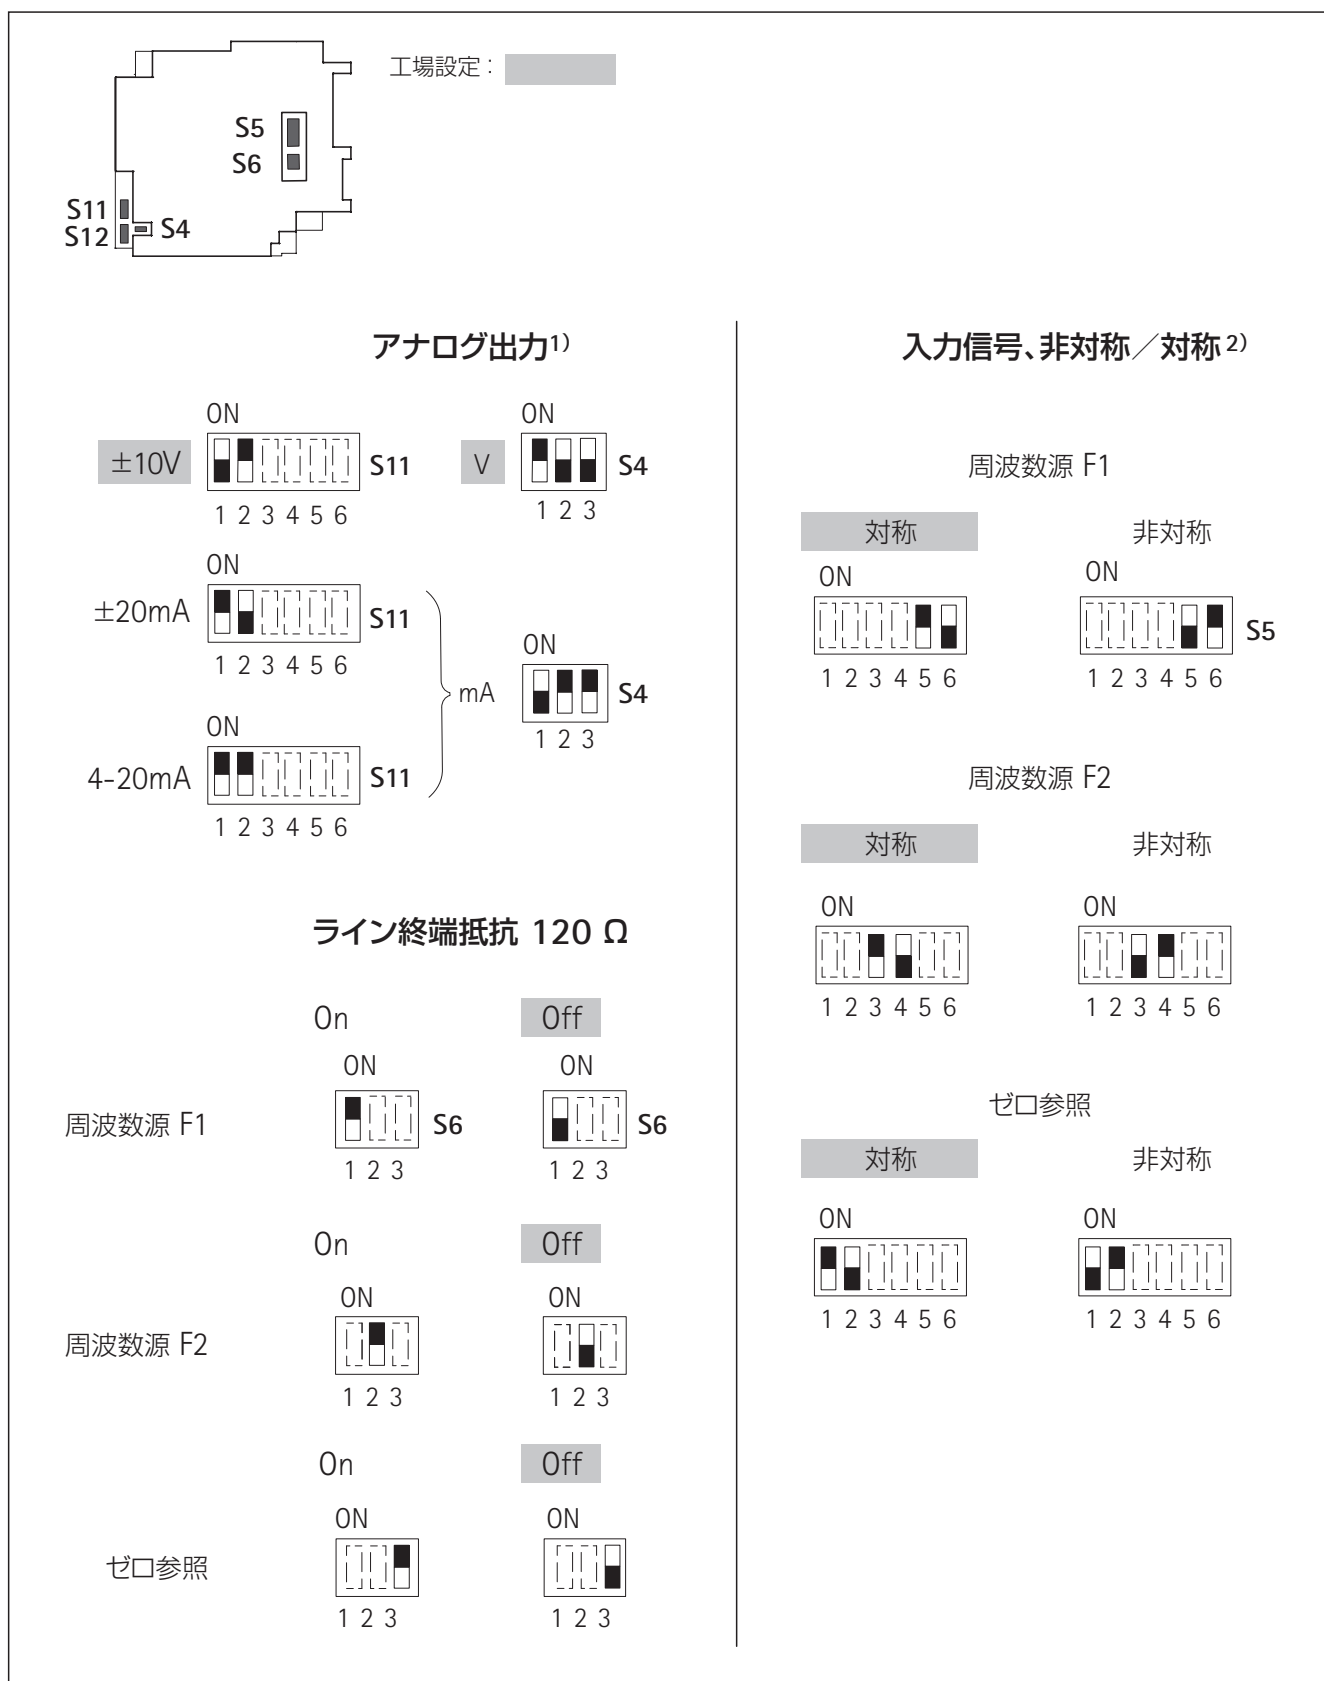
工場設定：

S5
S6
S11
S12
S4

アナログ出力1)

ON
±10V 1 2 3 4 5 6 S11
ON
V 1 2 3 S4

ON
±20mA 1 2 3 4 5 6 S11

ON
4-20mA 1 2 3 4 5 6 S11

mA
ON
1 2 3 S4

ライン終端抵抗 120 Ω

On Off
ON ON
周波数源 F1 1 2 3 S6 1 2 3 S6

On Off
ON ON
周波数源 F2 1 2 3 1 2 3

On Off
ON ON
ゼロ参照 1 2 3 1 2 3

入力信号、非対称／対称2)

周波数源 F1

対称 非対称
ON ON
1 2 3 4 5 6 1 2 3 4 5 6 S5

周波数源 F2

対称 非対称
ON ON
1 2 3 4 5 6 1 2 3 4 5 6

ゼロ参照

対称 非対称
ON ON
1 2 3 4 5 6 1 2 3 4 5 6